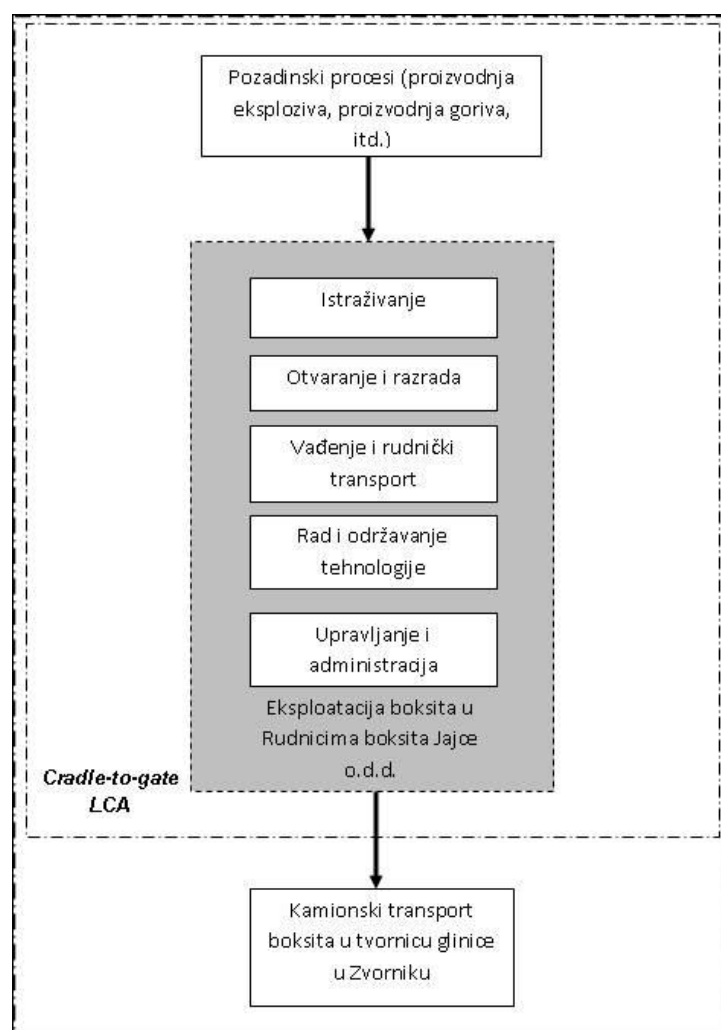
Pozadinski procesi (proizvodnja eksploziva, proizvodnja goriva, itd.)

Istraživanje

Otvaranje i razrada

Vađenje i rudnički transport

Rad i održavanje tehnologije

Upravljanje i administracija

Eksploatacija boksita u Rudnicima boksita Jajce o.d.d.

Cradle-to-gate LCA

Kamionski transport boksita u tvornicu glinice u Zvorniku